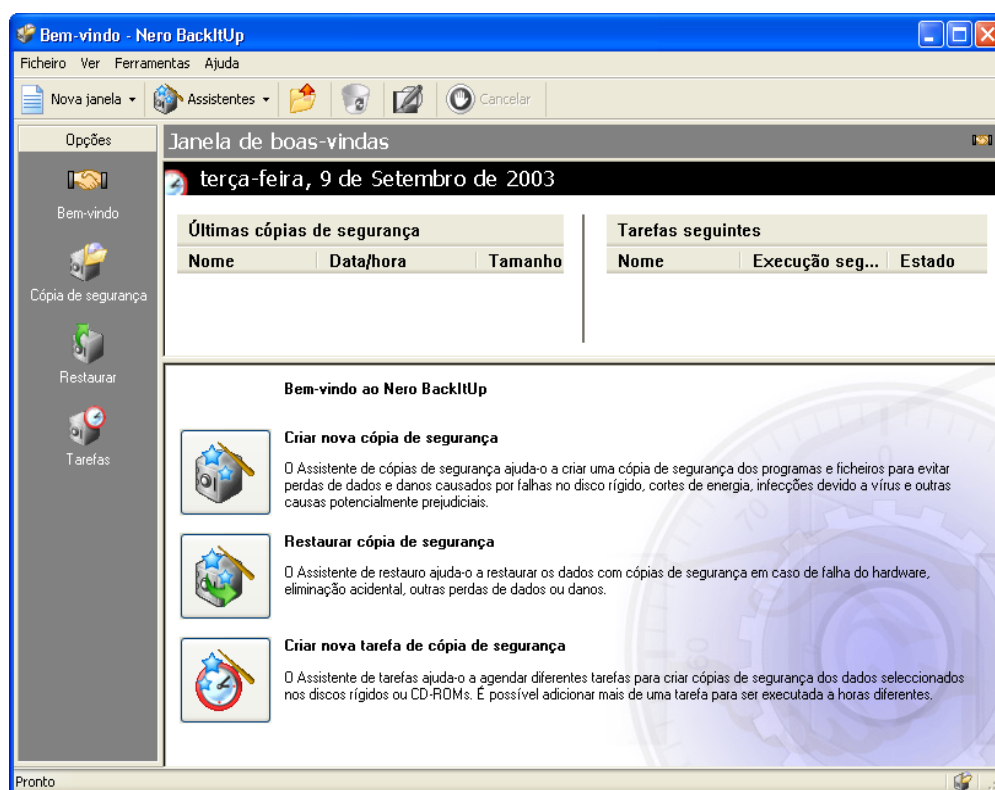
Bem-vindo - Nero BackItUp

Ficheiro Ver Ferramentas Ajuda

Nova janela ▾ Assistentes ▾ Cancelar

Opções

Bem-vindo

Cópia de segurança

Restaurar

Tarefas

Janela de boas-vindas

terça-feira, 9 de Setembro de 2003

Últimas cópias de segurança

| Nome | Data/hora | Tamanho |
|---|---|---|

Tarefas seguintes

| Nome | Execução seg... | Estado |
|---|---|---|

Bem-vindo ao Nero BackItUp

Criar nova cópia de segurança

O Assistente de cópias de segurança ajuda-o a criar uma cópia de segurança dos programas e ficheiros para evitar perdas de dados e danos causados por falhas no disco rígido, cortes de energia, infecções devido a vírus e outras causas potencialmente prejudiciais.

Restaurar cópia de segurança

O Assistente de restauro ajuda-o a restaurar os dados com cópias de segurança em caso de falha do hardware, eliminação acidental, outras perdas de dados ou danos.

Criar nova tarefa de cópia de segurança

O Assistente de tarefas ajuda-o a agendar diferentes tarefas para criar cópias de segurança dos dados seleccionados nos discos rígidos ou CD-ROMs. É possível adicionar mais de uma tarefa para ser executada a horas diferentes.

Pronto